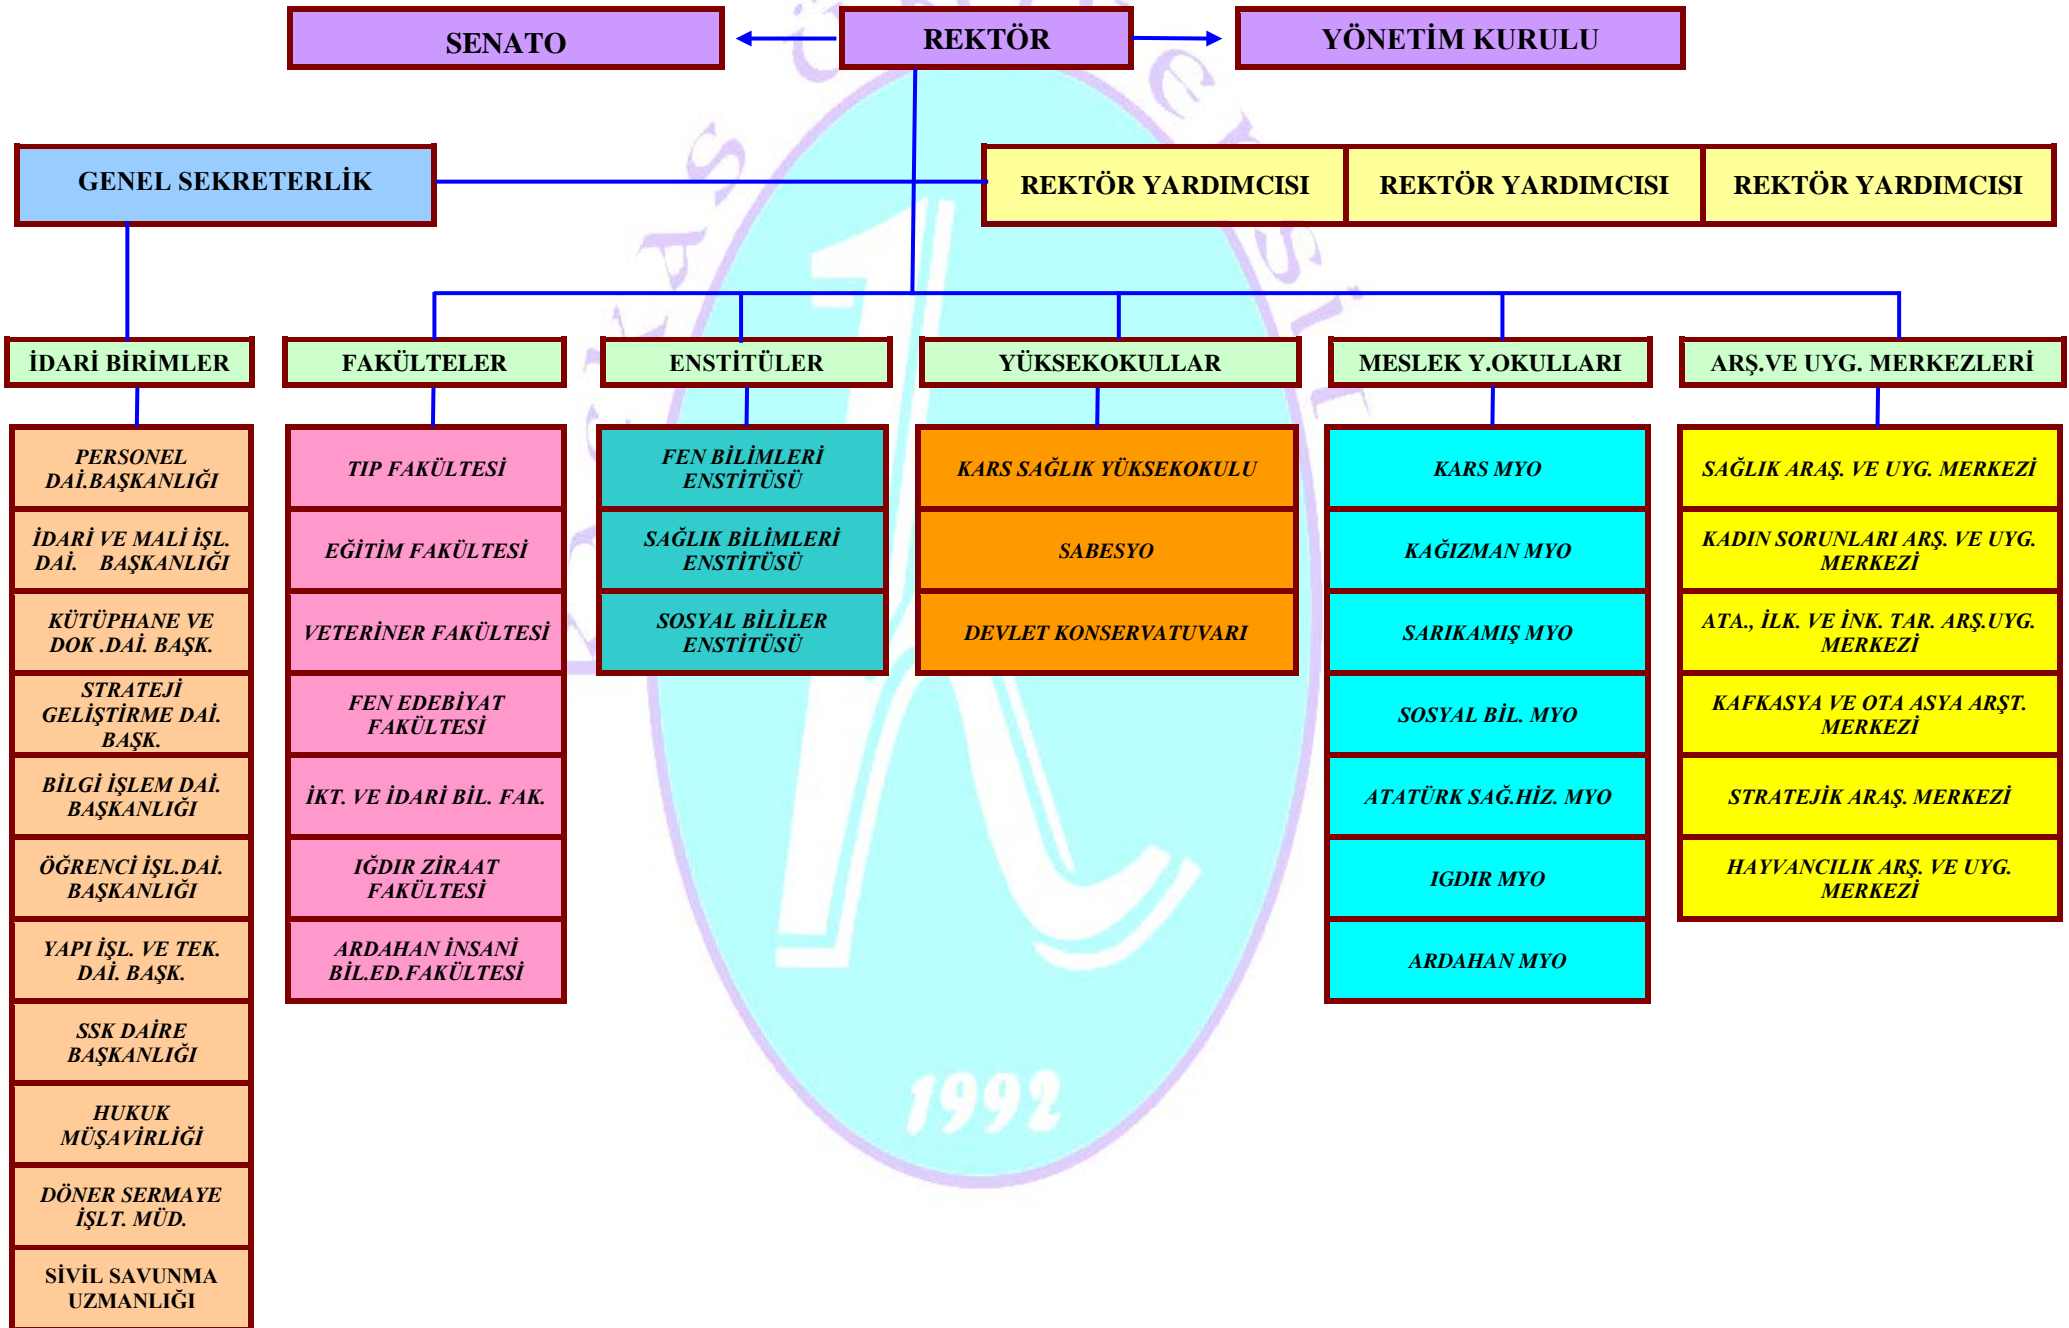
SENATO

REKTÖR

YÖNETİM KURULU

GENEL SEKRETERLİK

REKTÖR YARDIMCISI

REKTÖR YARDIMCISI

REKTÖR YARDIMCISI

İDARİ BİRİMLER

PERSONEL DAİ.BAŞKANLIĞI

İDARİ VE MALİ İŞL. DAİ. BAŞKANLIĞI

KÜTÜPHANE VE DOK .DAİ. BAŞK.

STRATEJİ GELİŞTİRME DAİ. BAŞK.

BİLGİ İŞLEM DAİ. BAŞKANLIĞI

ÖĞRENCİ İŞL.DAİ. BAŞKANLIĞI

YAPI İŞL. VE TEK. DAİ. BAŞK.

SSK DAİRE BAŞKANLIĞI

HUKUK MÜŞAVİRLİĞİ

DÖNER SERMAYE İŞLT. MÜD.

SİVİL SAVUNMA UZMANLIĞI

FAKÜLTELER

TIP FAKÜLTESİ

EĞİTİM FAKÜLTESİ

VETERİNER FAKÜLTESİ

FEN EDEBİYAT FAKÜLTESİ

İKT. VE İDARİ BİL. FAK.

IĞDIR ZİRAAT FAKÜLTESİ

ARDAHAN İNSANİ BİL.ED.FAKÜLTESİ

ENSTİTÜLER

FEN BİLİMLERİ ENSTİTÜSÜ

SAĞLIK BİLİMLERİ ENSTİTÜSÜ

SOSYAL BİLİLER ENSTİTÜSÜ

YÜKSEKOKULLAR

KARS SAĞLIK YÜKSEKOKULU

SABESYO

DEVLET KONSERVATUVARI

MESLEK Y.OKULLARI

KARS MYO

KAĞIZMAN MYO

SARIKAMIŞ MYO

SOSYAL BİL. MYO

ATATÜRK SAĞ.HİZ. MYO

IGDIR MYO

ARDAHAN MYO

ARŞ.VE UYG. MERKEZLERİ

SAĞLIK ARAŞ. VE UYG. MERKEZİ

KADIN SORUNLARI ARŞ. VE UYG. MERKEZİ

ATA., İLK. VE İNK. TAR. ARŞ.UYG. MERKEZİ

KAFKASYA VE OTA ASYA ARŞT. MERKEZİ

STRATEJİK ARAŞ. MERKEZİ

HAYVANCILIK ARŞ. VE UYG. MERKEZİ

1992